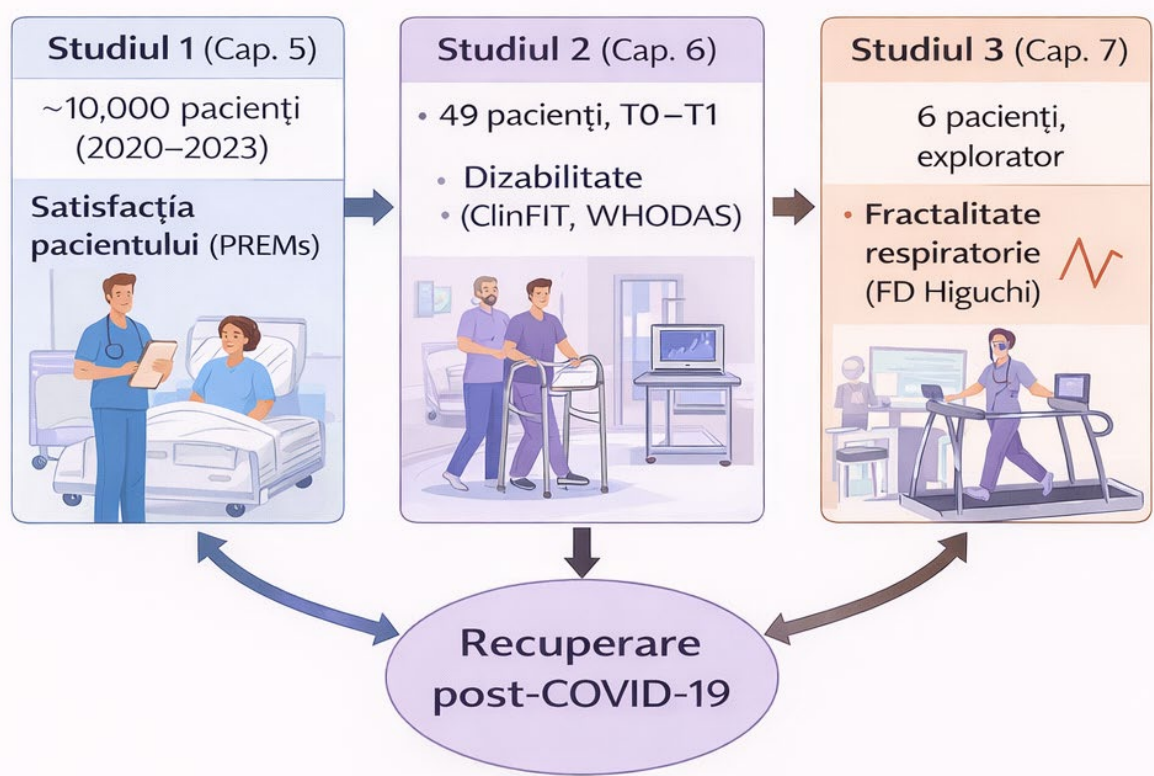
Studiul 1 (Cap. 5)

~10,000 pacienţi (2020–2023)

Satisfacţia pacientului (PREMs)

Studiul 2 (Cap. 6)

• 49 pacienţi, T0 – T1

• Dizabilitate

• (ClinFIT, WHODAS)

Studiul 3 (Cap. 7)

6 pacienţi, explorator

• Fractalitate respiratorie (FD Higuchi)

Recuperare post-COVID-19